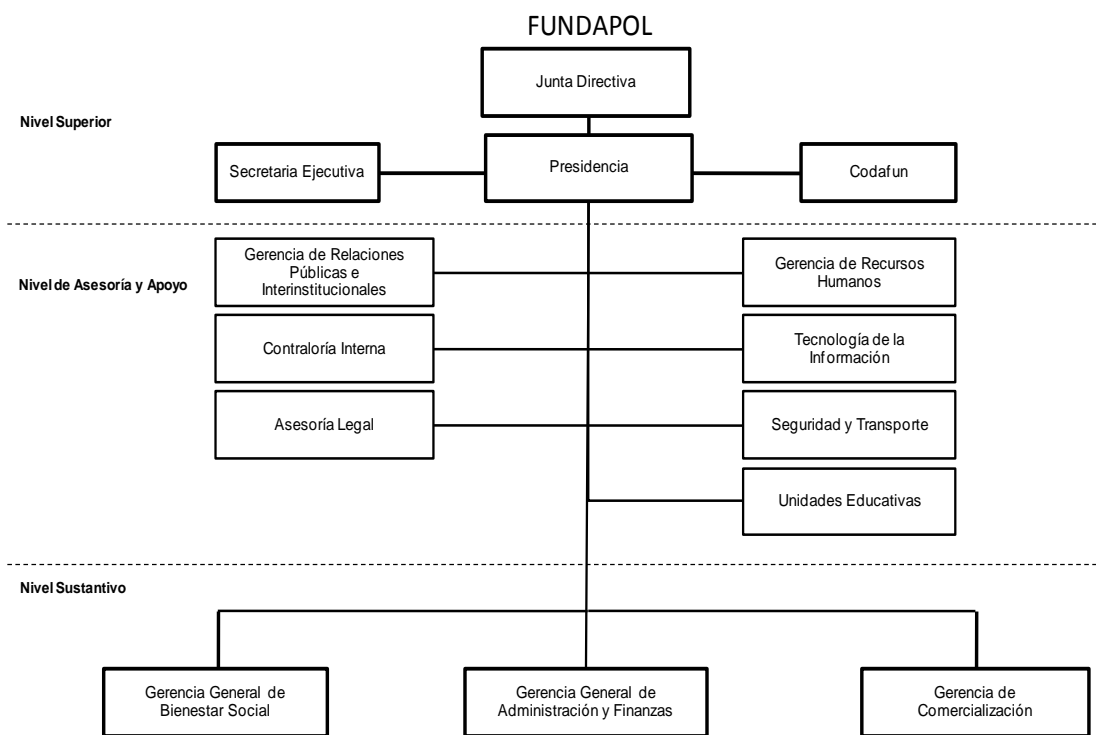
FUNDAPOL

Junta Directiva

Nivel Superior

Secretaria Ejecutiva

Presidencia

Codafun

Nivel de Asesoría y Apoyo

Gerencia de Relaciones Públicas e Interinstitucionales

Gerencia de Recursos Humanos

Contraloría Interna

Tecnología de la Información

Asesoría Legal

Seguridad y Transporte

Unidades Educativas

Nivel Sustantivo

Gerencia General de Bienestar Social

Gerencia General de Administración y Finanzas

Gerencia de Comercialización